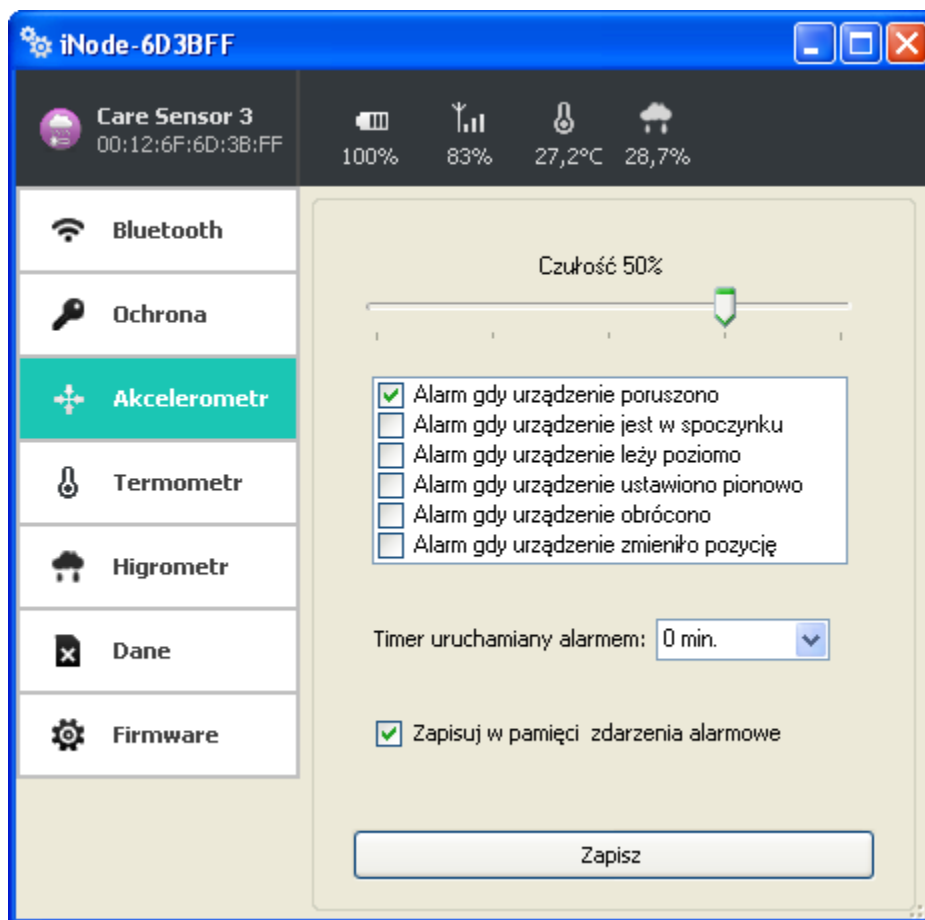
iNode-6D3BFF

Care Sensor 3
00:12:6F:6D:3B:FF

100%
83%
27,2°C
28,7%

Bluetooth
Ochrona
Akcelerometr
Termometr
Higrometr
Dane
Firmware

Czułość 50%

Alarm gdy urządzenie poruszono
Alarm gdy urządzenie jest w spoczynku
Alarm gdy urządzenie leży poziomo
Alarm gdy urządzenie ustawiono pionowo
Alarm gdy urządzenie obrócono
Alarm gdy urządzenie zmieniło pozycję

Timer uruchamiany alarmem: 0 min.

Zapisuj w pamięci zdarzenia alarmowe

Zapisz